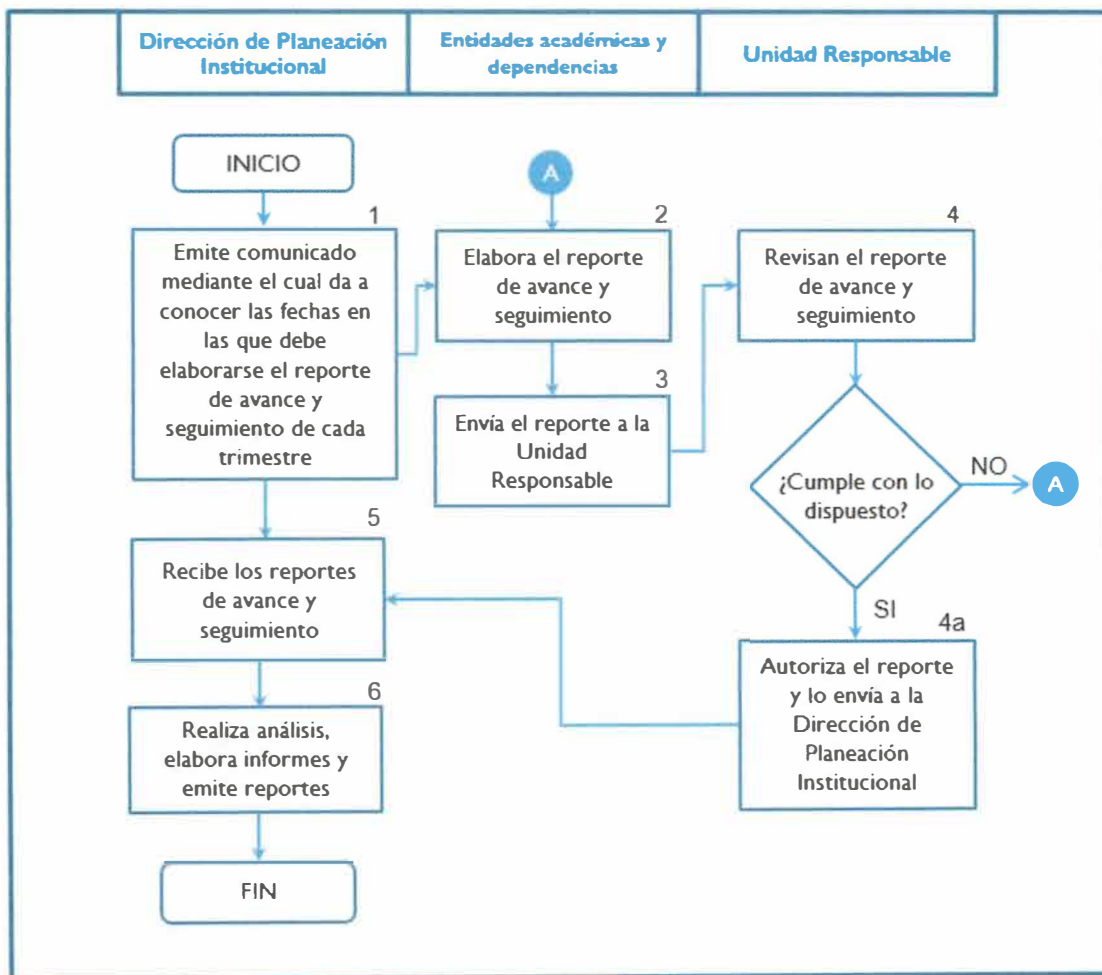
Dirección de Planeación Institucional

Entidades académicas y dependencias

Unidad Responsable

INICIO

A

1

Emite comunicado mediante el cual da a conocer las fechas en las que debe elaborarse el reporte de avance y seguimiento de cada trimestre

2

Elabora el reporte de avance y seguimiento

3

Envía el reporte a la Unidad Responsable

4

Revisan el reporte de avance y seguimiento

¿Cumple con lo dispuesto?

NO

A

SI

4a

Autoriza el reporte y lo envía a la Dirección de Planeación Institucional

5

Recibe los reportes de avance y seguimiento

6

Realiza análisis, elabora informes y emite reportes

FIN